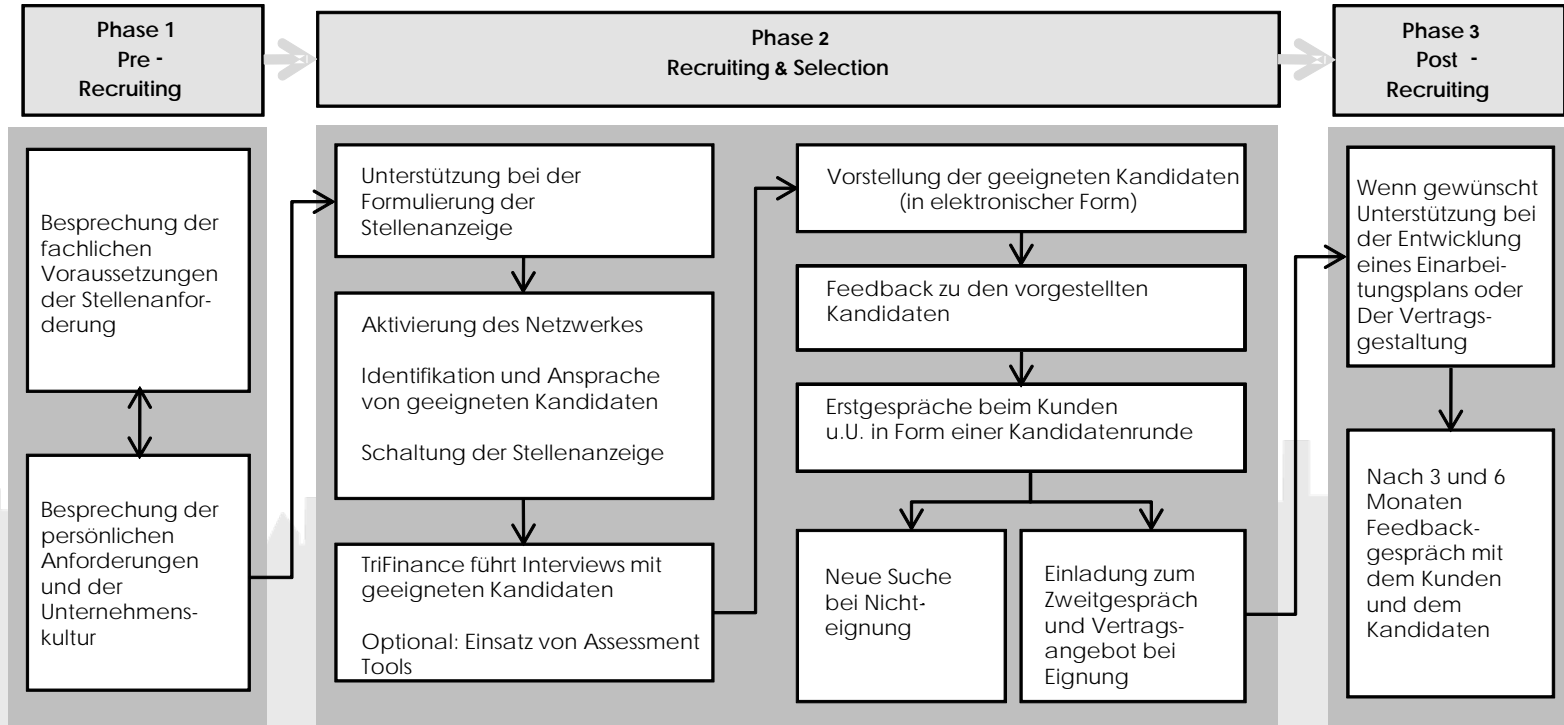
Phase 1
Pre -
Recruiting

Phase 2
Recruiting & Selection

Phase 3
Post -
Recruiting

Besprechung der fachlichen Voraussetzungen der Stellenanforderung

Besprechung der persönlichen Anforderungen und der Unternehmenskultur

Unterstützung bei der Formulierung der Stellenanzeige

Aktivierung des Netzwerkes

Identifikation und Ansprache von geeigneten Kandidaten

Schaltung der Stellenanzeige

TriFinance führt Interviews mit geeigneten Kandidaten

Optional: Einsatz von Assessment Tools

Vorstellung der geeigneten Kandidaten (in elektronischer Form)

Feedback zu den vorgestellten Kandidaten

Erstgespräche beim Kunden u.U. in Form einer Kandidatenrunde

Neue Suche bei Nichteignung

Einladung zum Zweitgespräch und Vertragsangebot bei Eignung

Wenn gewünscht Unterstützung bei der Entwicklung eines Einarbeitungsplans oder Der Vertragsgestaltung

Nach 3 und 6 Monaten Feedbackgespräch mit dem Kunden und dem Kandidaten